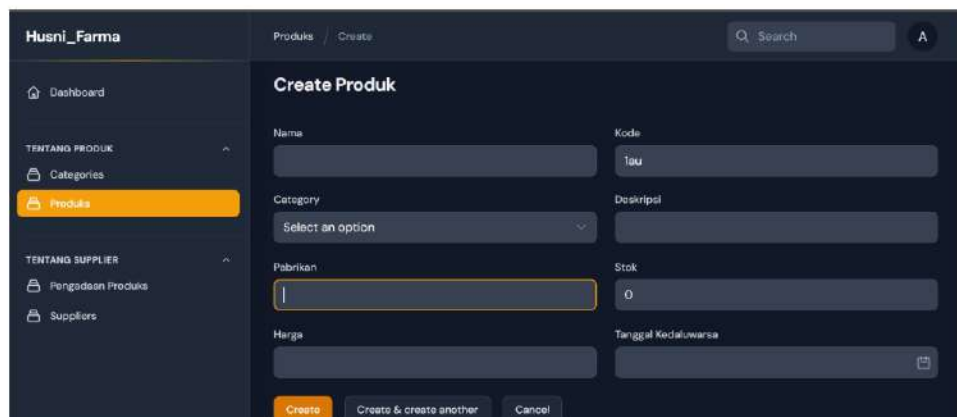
Husni_Farma

Dashboard

TENTANG PRODUK

Categories

Produks

TENTANG SUPPLIER

Pengadaan Produks

Suppliers

Produks / Create

Search

A

Create Produk

Nama

Kode

1au

Category

Select an option

Deskripsi

Pabrikan

Stok

0

Harga

Tanggal Kedaluwarsa

Create

Create & create another

Cancel